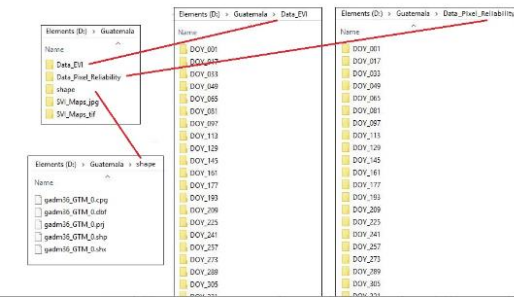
Elements (D:) › Guatemala

Name

Data_EVI
Data_Pixel_Reliability
shape
SVI_Maps_jpg
SVI_Maps_tif

Elements (D:) › Guatemala › shape

Name

gadm36_GTM_0.cpg
gadm36_GTM_0.dbf
gadm36_GTM_0.prj
gadm36_GTM_0.shp
gadm36_GTM_0.shx

Elements (D:) › Guatemala › Data_EVI

Name

DOY_001
DOY_017
DOY_033
DOY_049
DOY_065
DOY_081
DOY_097
DOY_113
DOY_129
DOY_145
DOY_161
DOY_177
DOY_193
DOY_209
DOY_225
DOY_241
DOY_257
DOY_273
DOY_289
DOY_305
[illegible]

Elements (D:) › Guatemala › Data_Pixel_Reliability

Name

DOY_001
DOY_017
DOY_033
DOY_049
DOY_065
DOY_081
DOY_097
DOY_113
DOY_129
DOY_145
DOY_161
DOY_177
DOY_193
DOY_209
DOY_225
DOY_241
DOY_257
DOY_273
DOY_289
DOY_305
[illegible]